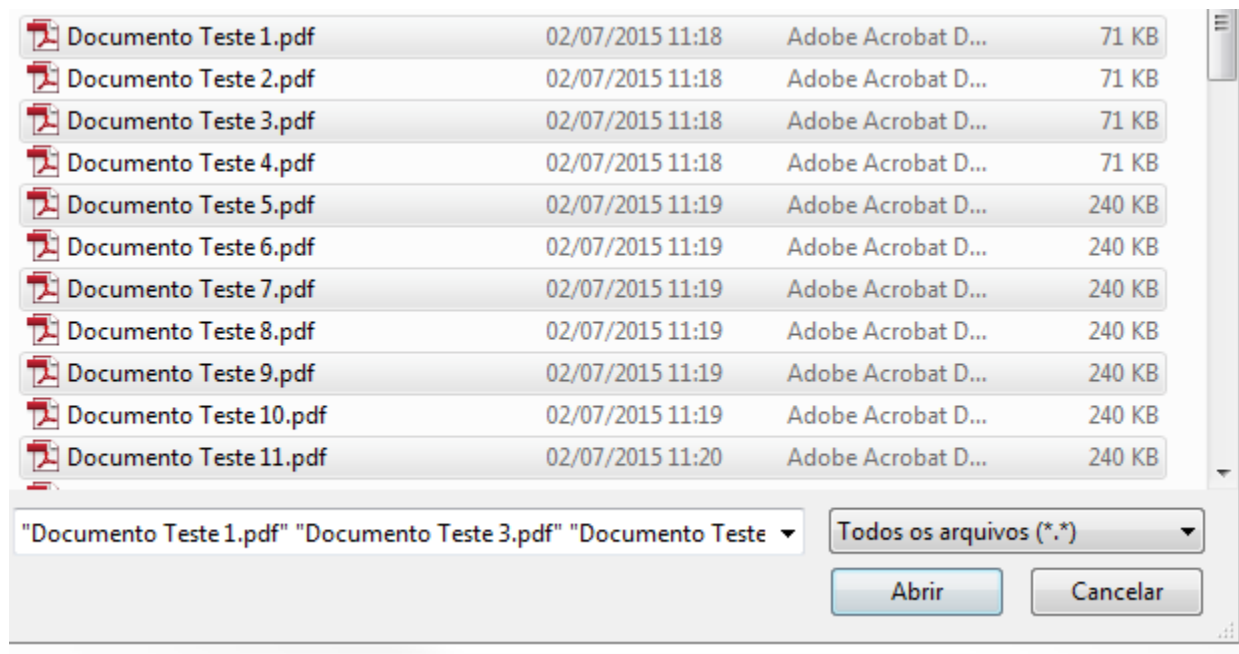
| | | | |
|---|---|---|---|
| Documento Teste 1.pdf | 02/07/2015 11:18 | Adobe Acrobat D... | 71 KB |
| Documento Teste 2.pdf | 02/07/2015 11:18 | Adobe Acrobat D... | 71 KB |
| Documento Teste 3.pdf | 02/07/2015 11:18 | Adobe Acrobat D... | 71 KB |
| Documento Teste 4.pdf | 02/07/2015 11:18 | Adobe Acrobat D... | 71 KB |
| Documento Teste 5.pdf | 02/07/2015 11:19 | Adobe Acrobat D... | 240 KB |
| Documento Teste 6.pdf | 02/07/2015 11:19 | Adobe Acrobat D... | 240 KB |
| Documento Teste 7.pdf | 02/07/2015 11:19 | Adobe Acrobat D... | 240 KB |
| Documento Teste 8.pdf | 02/07/2015 11:19 | Adobe Acrobat D... | 240 KB |
| Documento Teste 9.pdf | 02/07/2015 11:19 | Adobe Acrobat D... | 240 KB |
| Documento Teste 10.pdf | 02/07/2015 11:19 | Adobe Acrobat D... | 240 KB |
| Documento Teste 11.pdf | 02/07/2015 11:20 | Adobe Acrobat D... | 240 KB |

"Documento Teste 1.pdf" "Documento Teste 3.pdf" "Documento Teste

Todos os arquivos (*.*)

Abrir

Cancelar